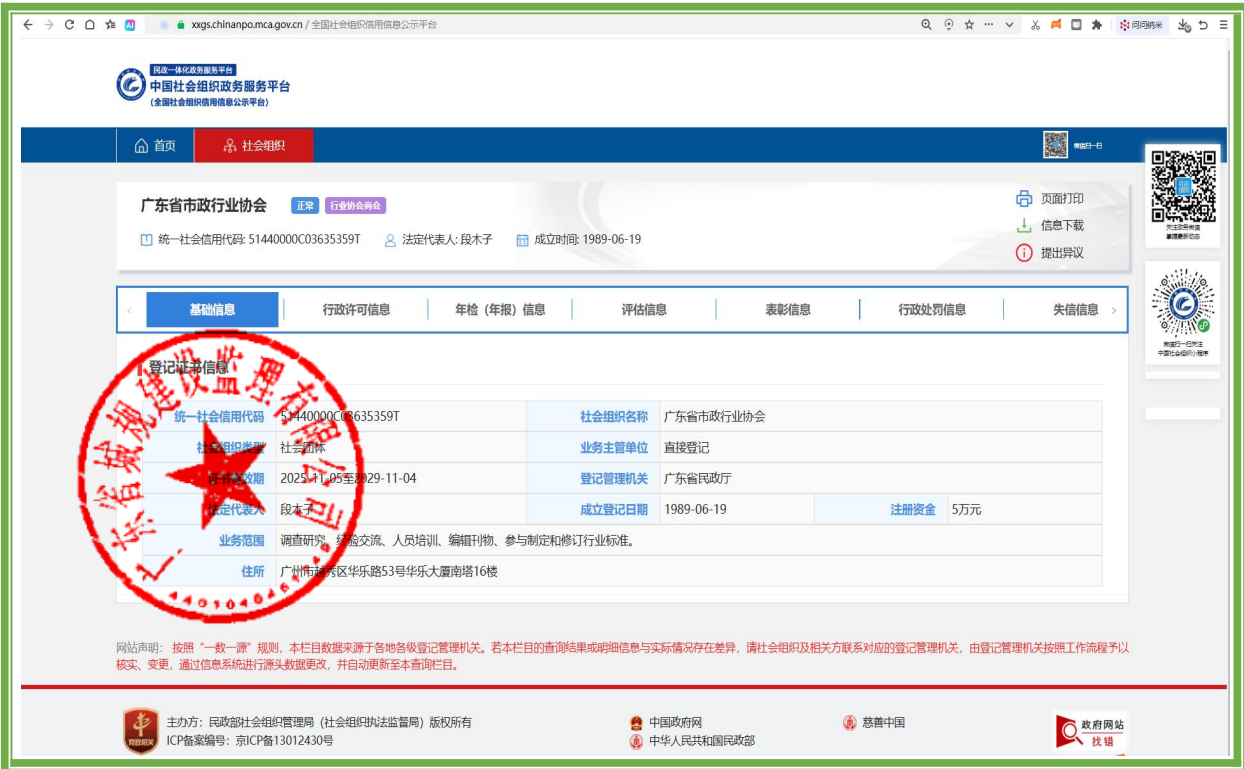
xxgs.chinanpo.mca.gov.cn / 全国社会组织信用信息公示平台

问问纳米

民政一体化政务服务平台
中国社会组织政务服务平台
(全国社会组织信用信息公示平台)

首页 社会组织

微信扫一扫

关注政务微信 掌握最新动态

微信扫一扫关注 中国社会组织小程序

广东省市政行业协会 正常 行业协会商会

统一社会信用代码: 51440000C03635359T 法定代表人: 段木子 成立时间: 1989-06-19

页面打印
信息下载
提出异议

基础信息 | 行政许可信息 | 年检（年报）信息 | 评估信息 | 表彰信息 | 行政处罚信息 | 失信信息

登记证书信息

| 统一社会信用代码 | 51440000C03635359T | 社会组织名称 | 广东省市政行业协会 | | |
|---|---|---|---|---|---|
| 社会组织类型 | 社会团体 | 业务主管单位 | 直接登记 | | |
| 证书有效期 | 2025-11-05至2029-11-04 | 登记管理机关 | 广东省民政厅 | | |
| 法定代表人 | 段木子 | 成立登记日期 | 1989-06-19 | 注册资金 | 5万元 |
| 业务范围 | 调查研究、经验交流、人员培训、编辑刊物、参与制定和修订行业标准。 | | | | |
| 住所 | 广州市越秀区华乐路53号华乐大厦南塔16楼 | | | | |

广东省城建规划监理有限公司
4401040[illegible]

网站声明: 按照“一数一源”规则，本栏目数据来源于各地各级登记管理机关。若本栏目的查询结果或明细信息与实际情况存在差异，请社会组织及相关方联系对应的登记管理机关，由登记管理机关按照工作流程予以核实、变更，通过信息系统进行源头数据更改，并自动更新至本查询栏目。

主办方: 民政部社会组织管理局（社会组织执法监督局）版权所有
ICP备案编号: 京ICP备13012430号

中国政府网
中华人民共和国民政部
慈善中国

政府网站 找错